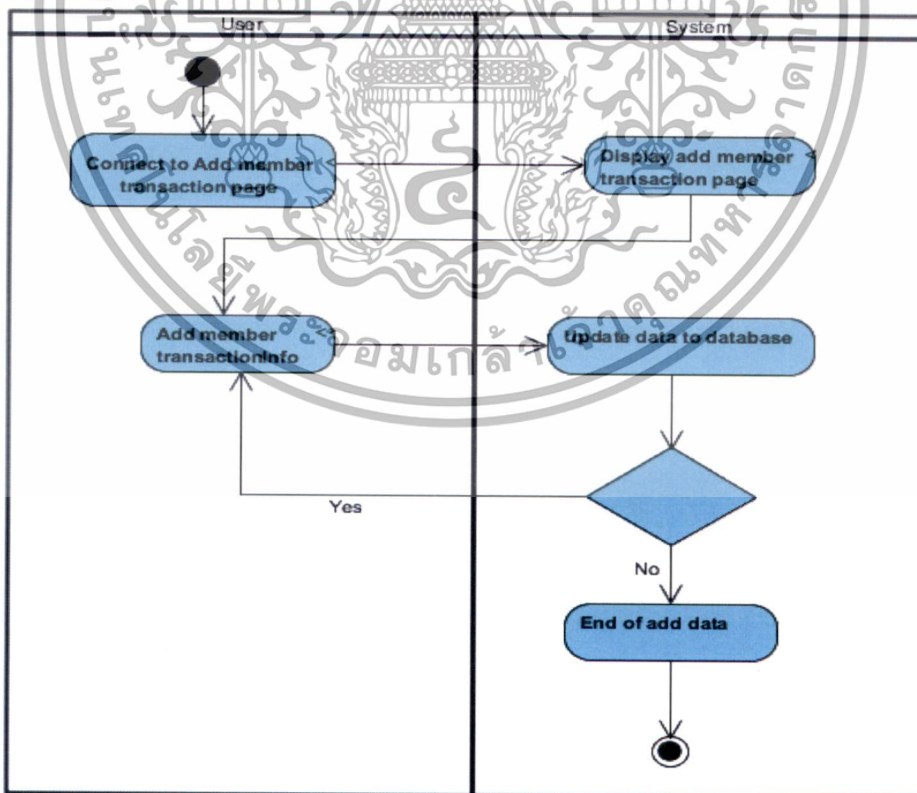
User

System

Connect to Add member transaction page

Display add member transaction page

Add member transactionInfo

Update data to database

Yes

No

End of add data

มหาวิทยาลัยเทคโนโลยีพระจอมเกล้าพระนครเหนือ